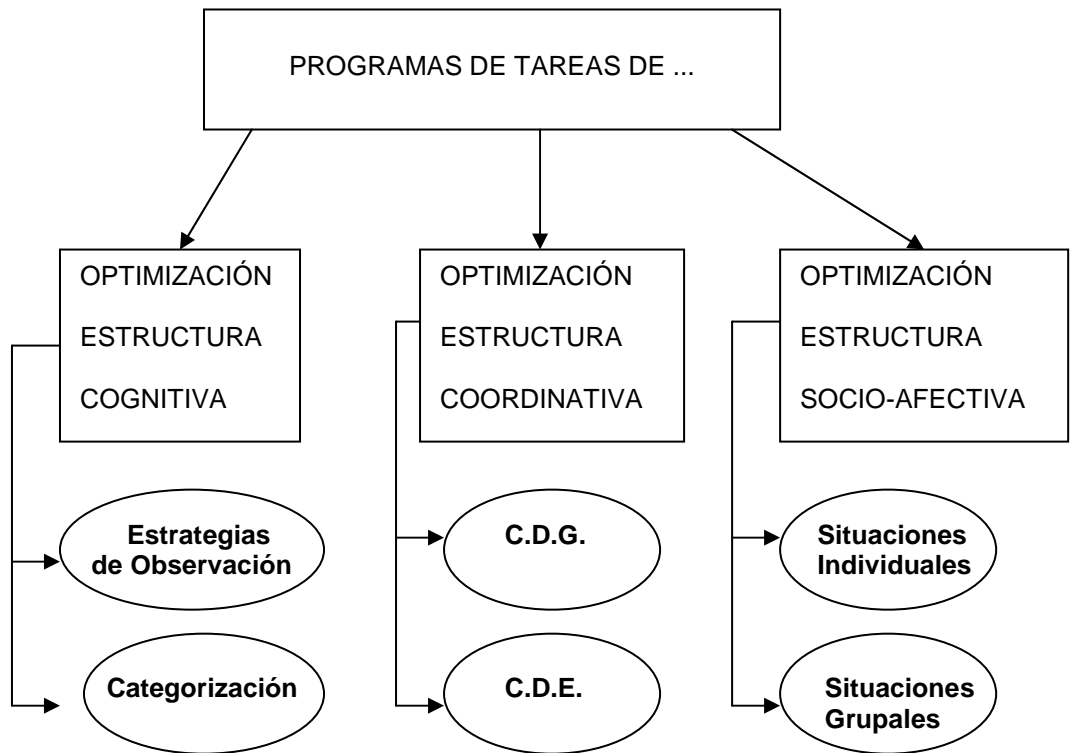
PROGRAMAS DE TAREAS DE ...

OPTIMIZACIÓN
ESTRUCTURA
COGNITIVA

Estrategias de Observación

Categorización

OPTIMIZACIÓN
ESTRUCTURA
COORDINATIVA

C.D.G.

C.D.E.

OPTIMIZACIÓN
ESTRUCTURA
SOCIO-AFECTIVA

Situaciones Individuales

Situaciones Grupales